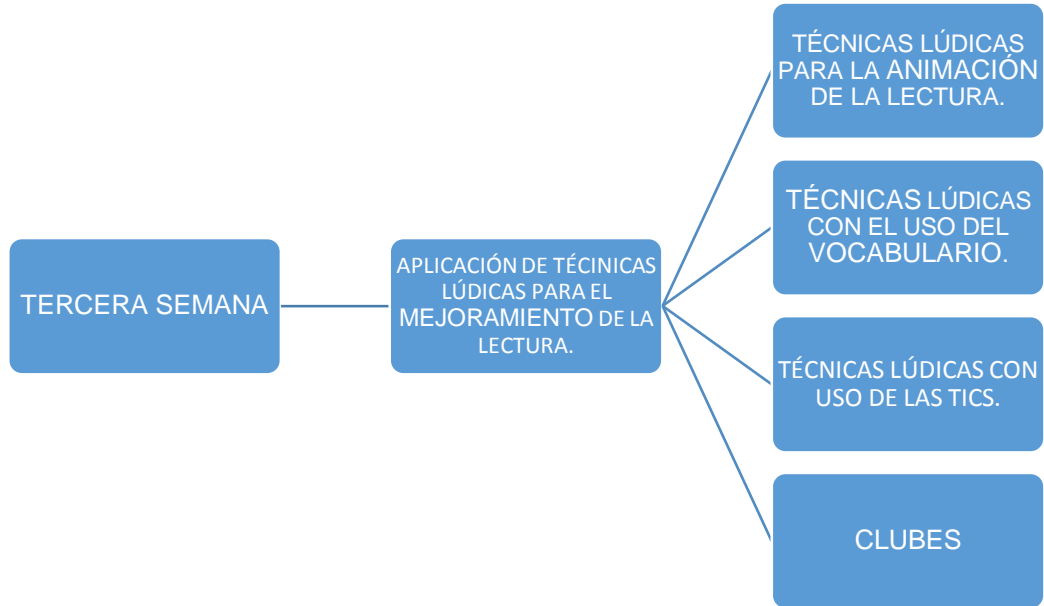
TERCERA SEMANA

APLICACIÓN DE TÉCINICAS LÚDICAS PARA EL MEJORAMIENTO DE LA LECTURA.

TÉCNICAS LÚDICAS PARA LA ANIMACIÓN DE LA LECTURA.

TÉCNICAS LÚDICAS CON EL USO DEL VOCABULARIO.

TÉCNICAS LÚDICAS CON USO DE LAS TICS.

CLUBES